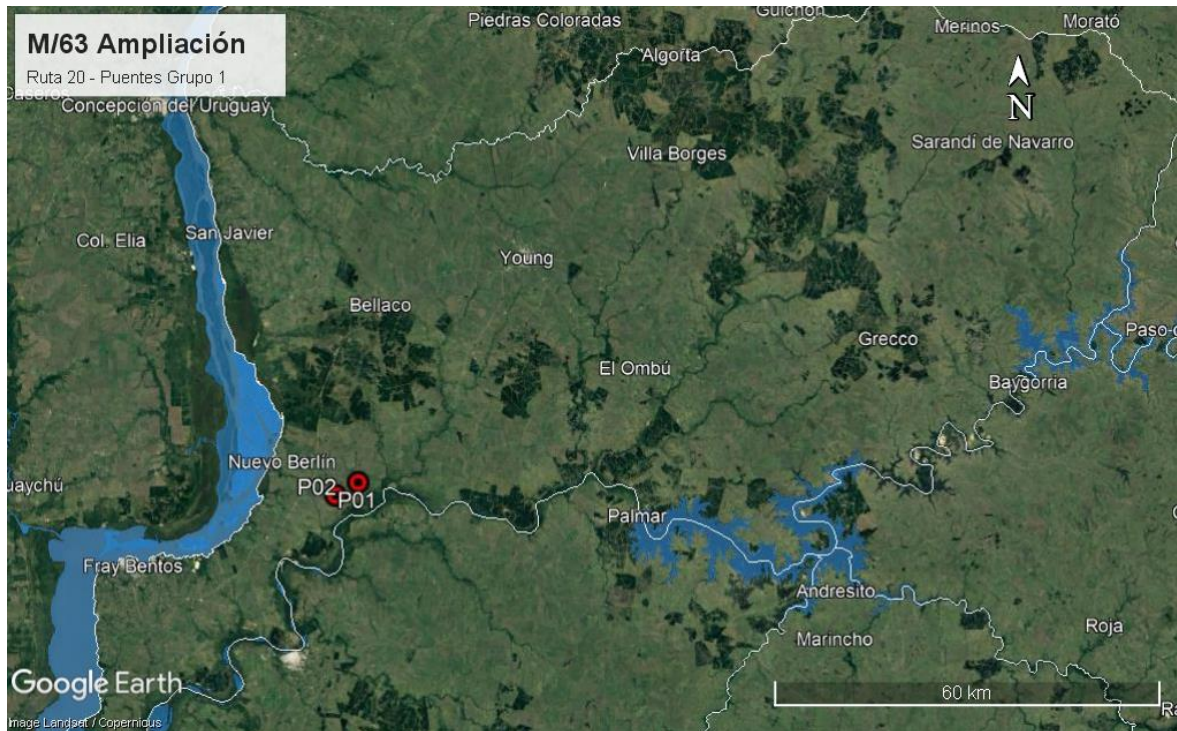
M/63 Ampliación
Ruta 20 - Puentes Grupo 1

Piedras Coloradas
Guichón
Merinos
Morató
Caseros
Concepción del Uruguay
Algorta
N
Sarandí de Navarro
Villa Borges
Col. Elía
San Javier
Young
Bellaco
Paso
Grecco
El Ombú
Baygorria
Nuevo Berlín
uaychú
P02
P01
Palmar
Fray Bentos
Andresito
Marincho
Roja
Google Earth
60 km
Image Landsat / Copernicus
Ra